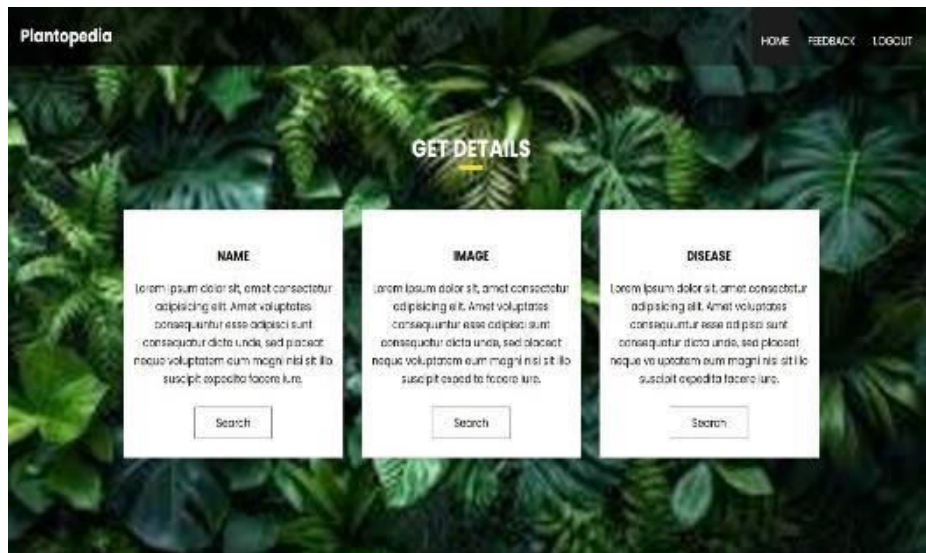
Plantopedia

HOME FEEDBACK LOGOUT

GET DETAILS

NAME

Lorem ipsum dolor sit, amet consectetur adipisicing elit. Amet voluptates consequuntur esse adipisci sunt consequatur dicta unde, sed placeat neque voluptatem eum magni nisi sit illo suscipit expedita facere iure.

Search

IMAGE

Lorem ipsum dolor sit, amet consectetur adipisicing elit. Amet voluptates consequuntur esse adipisci sunt consequatur dicta unde, sed placeat neque voluptatem eum magni nisi sit illo suscipit expedita facere iure.

Search

DISEASE

Lorem ipsum dolor sit, amet consectetur adipisicing elit. Amet voluptates consequuntur esse adipisci sunt consequatur dicta unde, sed placeat neque voluptatem eum magni nisi sit illo suscipit expedita facere iure.

Search